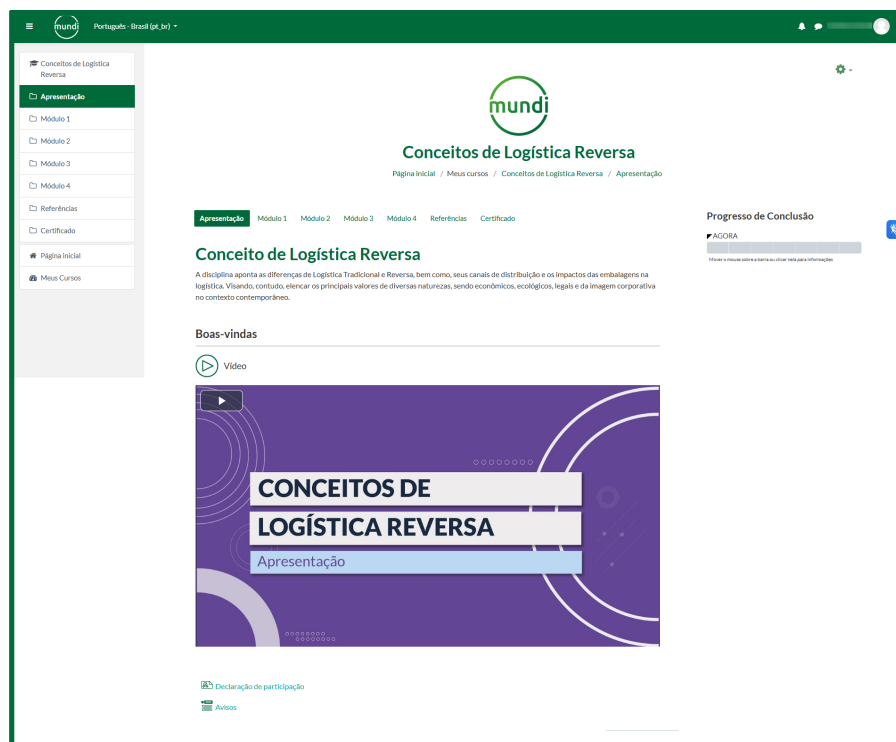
mundi Português - Brasil (pt_br)

Conceitos de Logística Reversa
Apresentação
Módulo 1
Módulo 2
Módulo 3
Módulo 4
Referências
Certificado
Página inicial
Meus Cursos

mundi

Conceitos de Logística Reversa

Página inicial / Meus cursos / Conceitos de Logística Reversa / Apresentação

Apresentação Módulo 1 Módulo 2 Módulo 3 Módulo 4 Referências Certificado

Conceito de Logística Reversa

A disciplina aponta as diferenças de Logística Tradicional e Reversa, bem como, seus canais de distribuição e os impactos das embalagens na logística. Visando, contudo, elencar os principais valores de diversas naturezas, sendo econômicos, ecológicos, legais e da imagem corporativa no contexto contemporâneo.

Boas-vindas

Vídeo

CONCEITOS DE
LOGÍSTICA REVERSA
Apresentação

Declaração de participação

Avisos

Progresso de Conclusão

AGORA

Mover o mouse sobre a barra ou clicar nela para informações